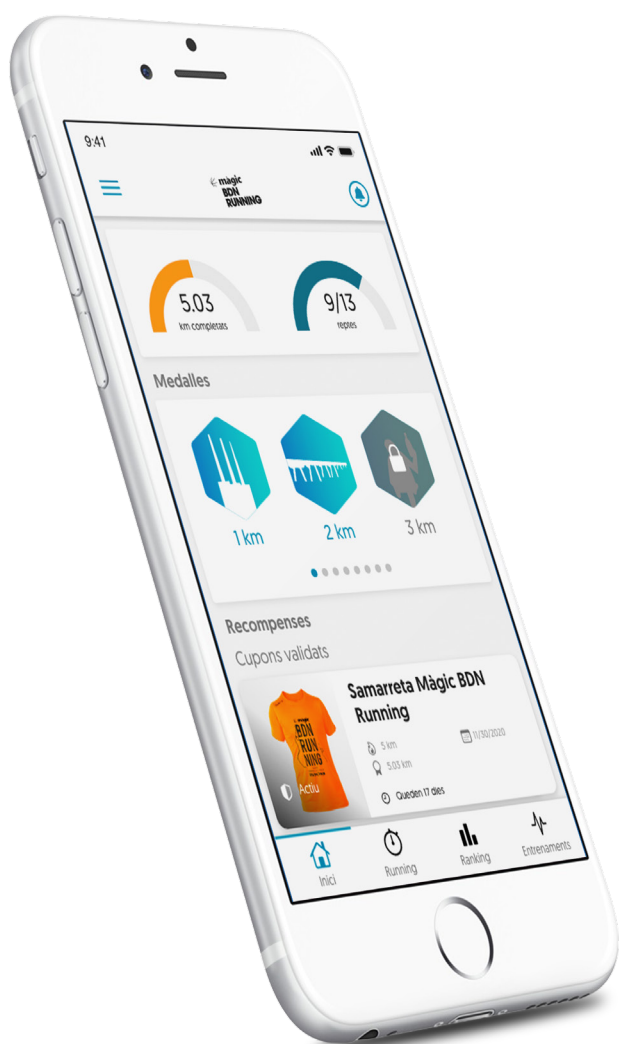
9:41

màgic BDN RUNNING

5.03
km completats

9/13
reptes

Medalles

1 km

2 km

3 km

Recompenses

Cupons validats

BDN RUN NING

Actiu

Samarreta Màgic BDN Running

5 km

11/30/2020

5.03 km

Queden 17 dies

Inici

Running

Ranking

Entrenaments